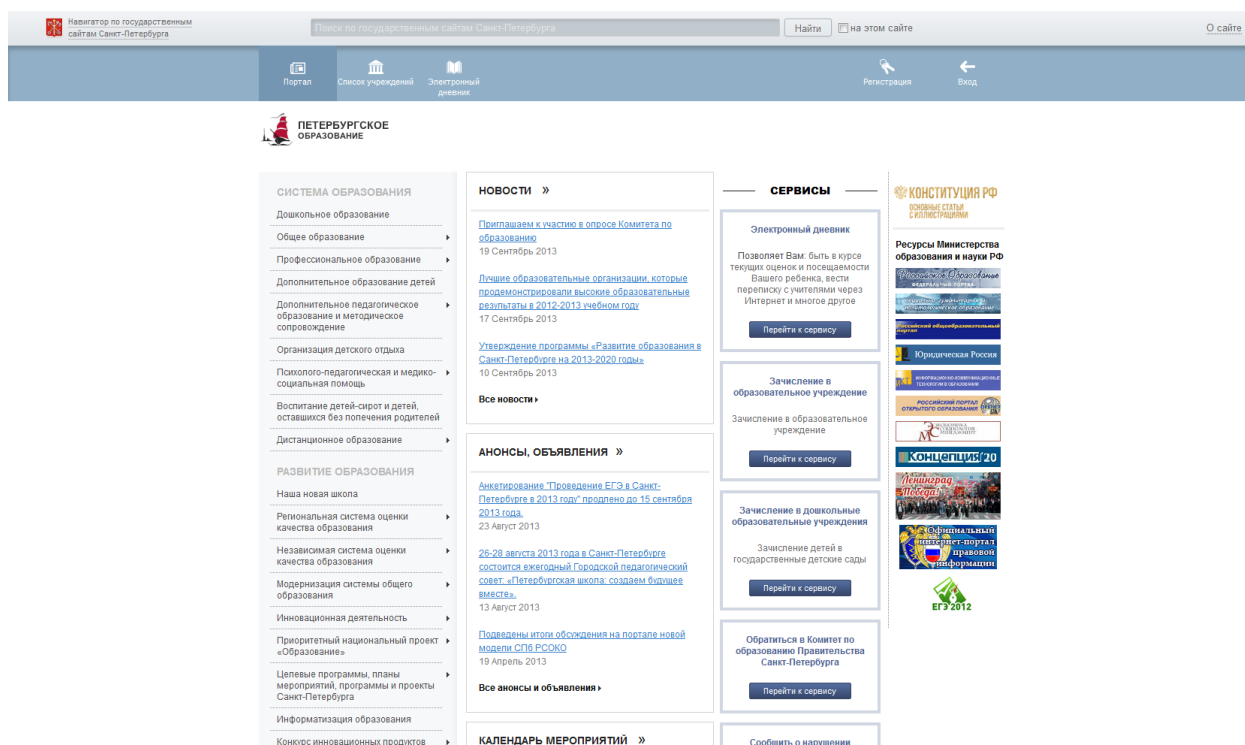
Навигатор по государственным сайтам Санкт-Петербурга

Поиск по государственным сайтам Санкт-Петербурга

Найти

на этом сайте

О сайте

Портал

Список учреждений

Электронный дневник

Регистрация

Вход

ПЕТЕРБУРГСКОЕ ОБРАЗОВАНИЕ

СИСТЕМА ОБРАЗОВАНИЯ

Дошкольное образование

Общее образование

Профессиональное образование

Дополнительное образование детей

Дополнительное педагогическое образование и методическое сопровождение

Организация детского отдыха

Психолого-педагогическая и медико-социальная помощь

Воспитание детей-сирот и детей, оставшихся без попечения родителей

Дистанционное образование

РАЗВИТИЕ ОБРАЗОВАНИЯ

Наша новая школа

Региональная система оценки качества образования

Независимая система оценки качества образования

Модернизация системы общего образования

Инновационная деятельность

Приоритетный национальный проект «Образование»

Целевые программы, планы мероприятий, программы и проекты Санкт-Петербурга

Информатизация образования

Конкурс инновационных продуктов

НОВОСТИ »

Приглашаем к участию в опросе Комитета по образованию
19 Сентябрь 2013

Лучшие образовательные организации, которые продемонстрировали высокие образовательные результаты в 2012-2013 учебном году
17 Сентябрь 2013

Утверждение программы «Развитие образования в Санкт-Петербурге на 2013-2020 годы»
10 Сентябрь 2013

Все новости

АНОНСЫ, ОБЪЯВЛЕНИЯ »

Анкетирование "Проведение ЕГЭ в Санкт-Петербурге в 2013 году" продлено до 15 сентября 2013 года.
23 Август 2013

26-28 августа 2013 года в Санкт-Петербурге состоится ежегодный Городской педагогический совет: «Петербургская школа: создаем будущее вместе».
13 Август 2013

Подведены итоги обсуждения на портале новой модели СПб РСОКО
19 Апрель 2013

Все анонсы и объявления

КАЛЕНДАРЬ МЕРОПРИЯТИЙ »

СЕРВИСЫ

Электронный дневник

Позволяет Вам: быть в курсе текущих оценок и посещаемости Вашего ребенка, вести переписку с учителями через Интернет и многое другое

Перейти к сервису

Зачисление в образовательное учреждение

Зачисление в образовательное учреждение

Перейти к сервису

Зачисление в дошкольные образовательные учреждения

Зачисление детей в государственные детские сады

Перейти к сервису

Обратиться в Комитет по образованию Правительства Санкт-Петербурга

Перейти к сервису

Сообщить о нарушении

КОНСТИТУЦИЯ РФ
ОСНОВНЫЕ СТАТЬИ С ИЛЛЮСТРАЦИЯМИ

Ресурсы Министерства образования и науки РФ

Российское образование
ФЕДЕРАЛЬНЫЙ ПОРТАЛ

Российский общеобразовательный портал

Юридическая Россия

РОССИЙСКИЙ ПОРТАЛ ОТКРЫТОГО ОБРАЗОВАНИЯ

Концепция 20

Ленинград Победа!

Официальный интернет-портал правовой информации

ЕГЭ 2012